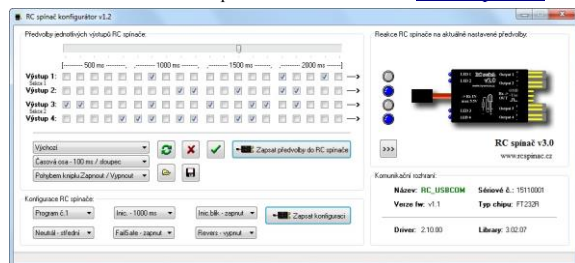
RC spínač konfigurátor v1.2

Předvolby jednotlivých výstupů RC spínače:

[------- 500 ms -------- ------- 1000 ms -------- ------- 1500 ms -------- ------- 2000 ms -------]

Výstup 1:
Sekce 1
Výstup 2:
Výstup 3:
Sekce 2
Výstup 4:

Výchozí
Časová osa - 100 ms / sloupec
Pohybem knipu Zapnout / Vypnout

Zapsat předvolby do RC spínače

Reakce RC spínače na aktuálně nastavené předvolby:

RC spínač v3.0
www.rcspinac.cz

>>>

Komunikační rozhraní:
Název: RC_USBCOM Sériové č.: 15110001
Verze fw: v1.1 Typ chipu: FT232R
Driver: 2.10.00 Library: 3.02.07

Konfigurace RC spínače:
Program č.1
Inic. - 1000 ms
Inic.blik - zapnut
Zapsat konfiguraci
Neutrál - střední
FailSafe - zapnut
Reverz - vypnut